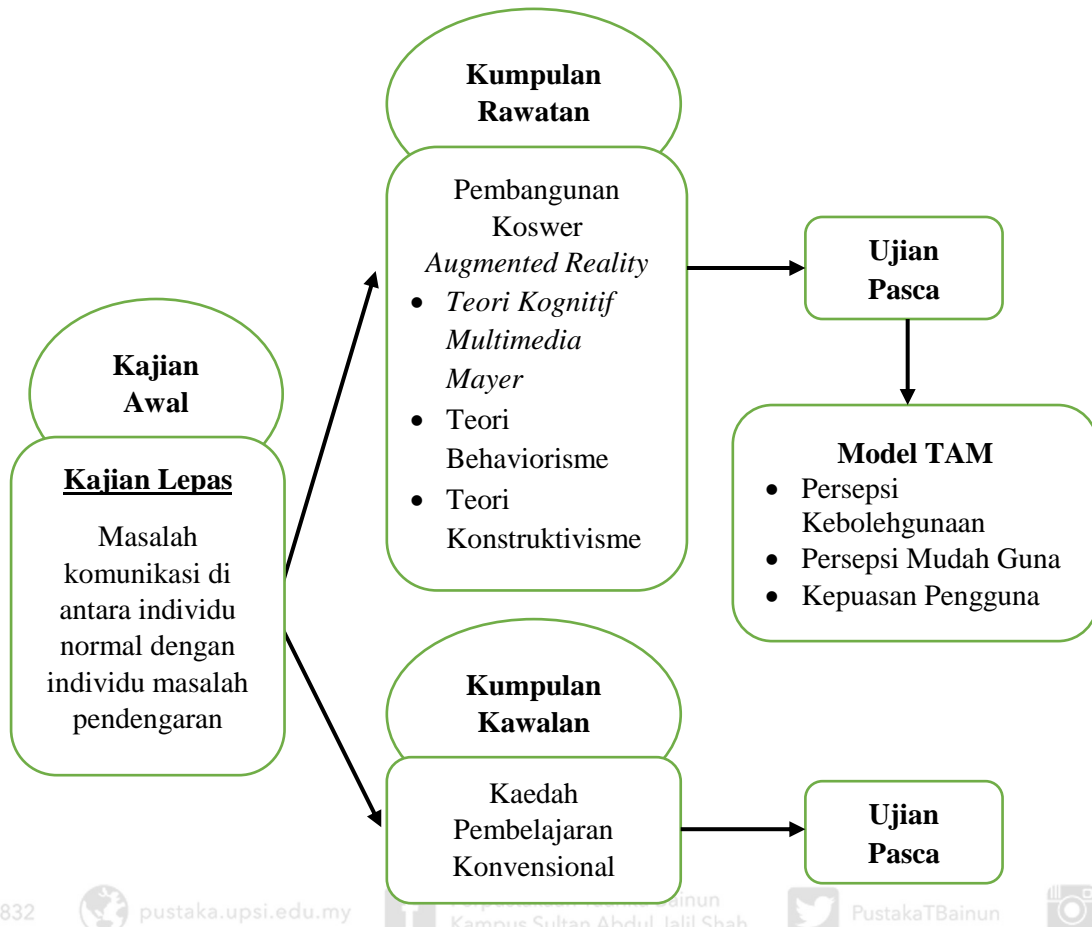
Kajian Awal

Kajian Lepas

Masalah komunikasi di antara individu normal dengan individu masalah pendengaran

Kumpulan Rawatan

Pembangunan Koswer *Augmented Reality*
- *Teori Kognitif Multimedia Mayer*
- Teori Behaviorisme
- Teori Konstruktivisme

Ujian Pasca

Model TAM
- Persepsi Kebolehgunaan
- Persepsi Mudah Guna
- Kepuasan Pengguna

Kumpulan Kawalan

Kaedah Pembelajaran Konvensional

Ujian Pasca

832 pustaka.upsi.edu.my Kampus Sultan Abdul Jalil Shah PustakaTBainun